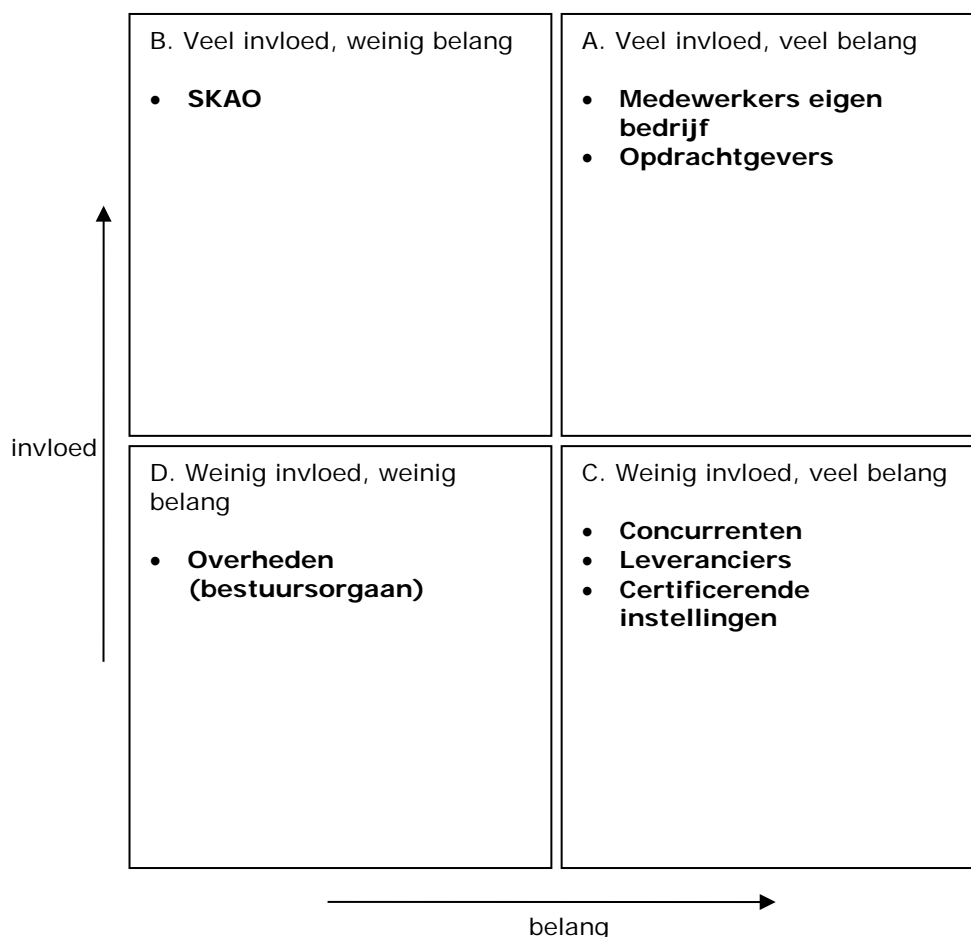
B. Veel invloed, weinig belang

• **SKAO**

A. Veel invloed, veel belang

• **Medewerkers eigen bedrijf**
• **Opdrachtgevers**

invloed

D. Weinig invloed, weinig belang

• **Overheden (bestuursorgaan)**

C. Weinig invloed, veel belang

• **Concurrenten**
• **Leveranciers**
• **Certificerende instellingen**

belang